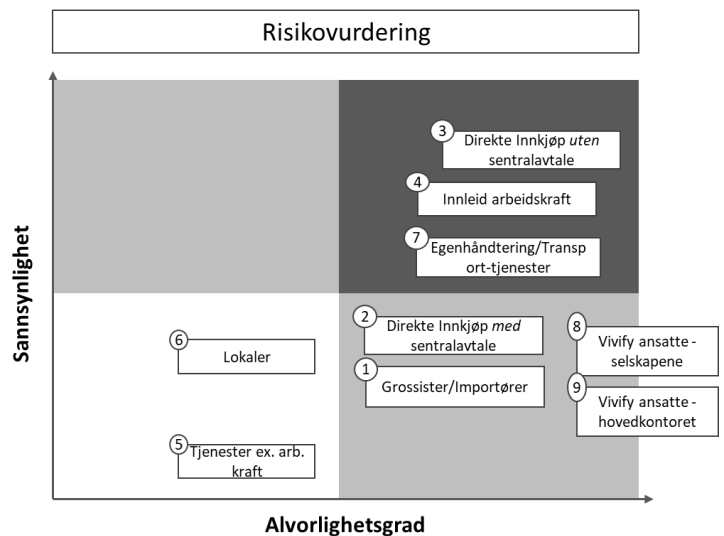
Risikovurdering

Sannsynlighet

3 Direkte Innkjøp *uten* sentralavtale

4 Innleid arbeidskraft

7 Egenhåndtering/Transport-tjenester

6 Lokaler

2 Direkte Innkjøp *med* sentralavtale

1 Grossister/Importører

8 Vivify ansatte - selskapene

9 Vivify ansatte - hovedkontoret

5 Tjenester ex. arb. kraft

Alvorlighetsgrad